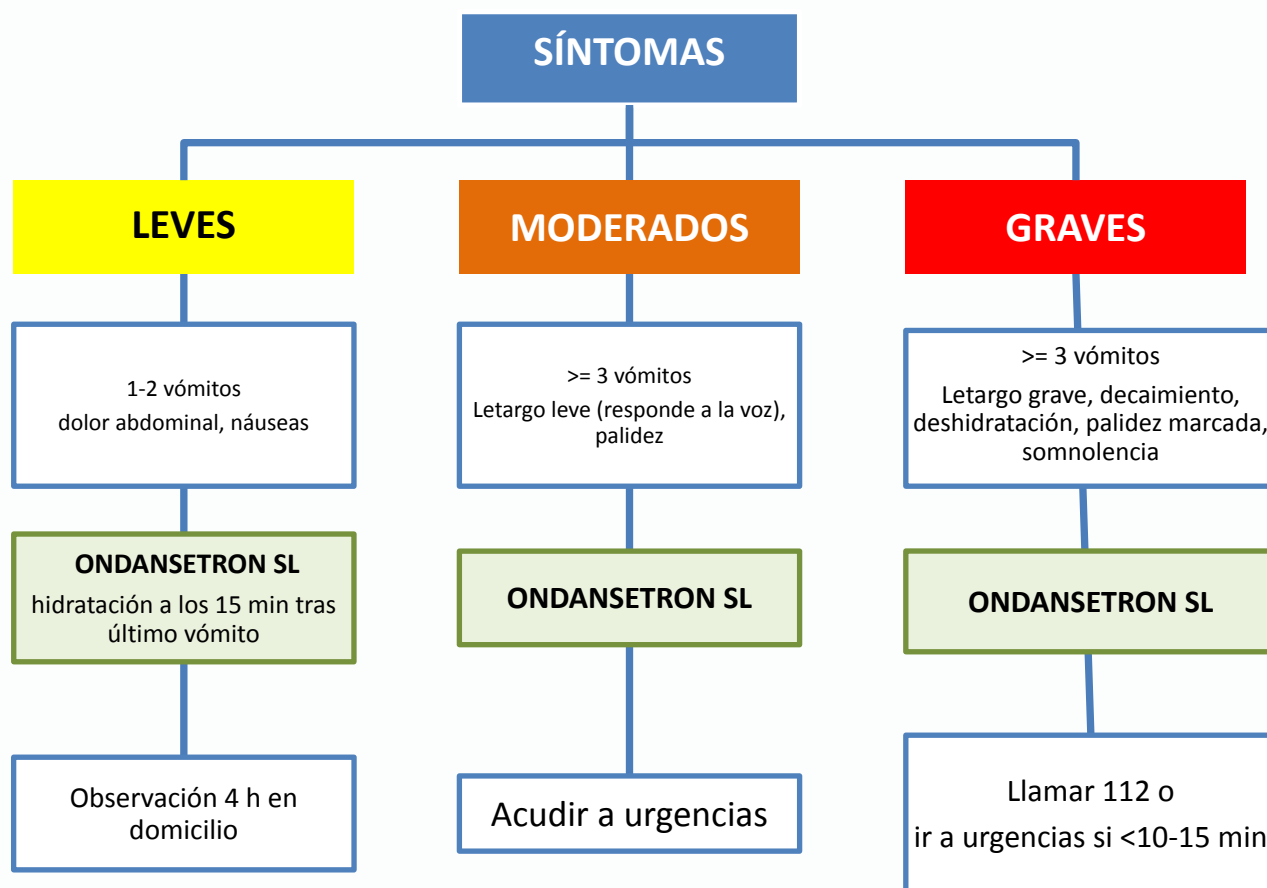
SÍNTOMAS

LEVES

1-2 vómitos
dolor abdominal, náuseas

ONDANSETRON SL
hidratación a los 15 min tras último vómito

Observación 4 h en domicilio

MODERADOS

>= 3 vómitos
Letargo leve (responde a la voz), palidez

ONDANSETRON SL

Acudir a urgencias

GRAVES

>= 3 vómitos
Letargo grave, decaimiento, deshidratación, palidez marcada, somnolencia

ONDANSETRON SL

Llamar 112 o
ir a urgencias si <10-15 min